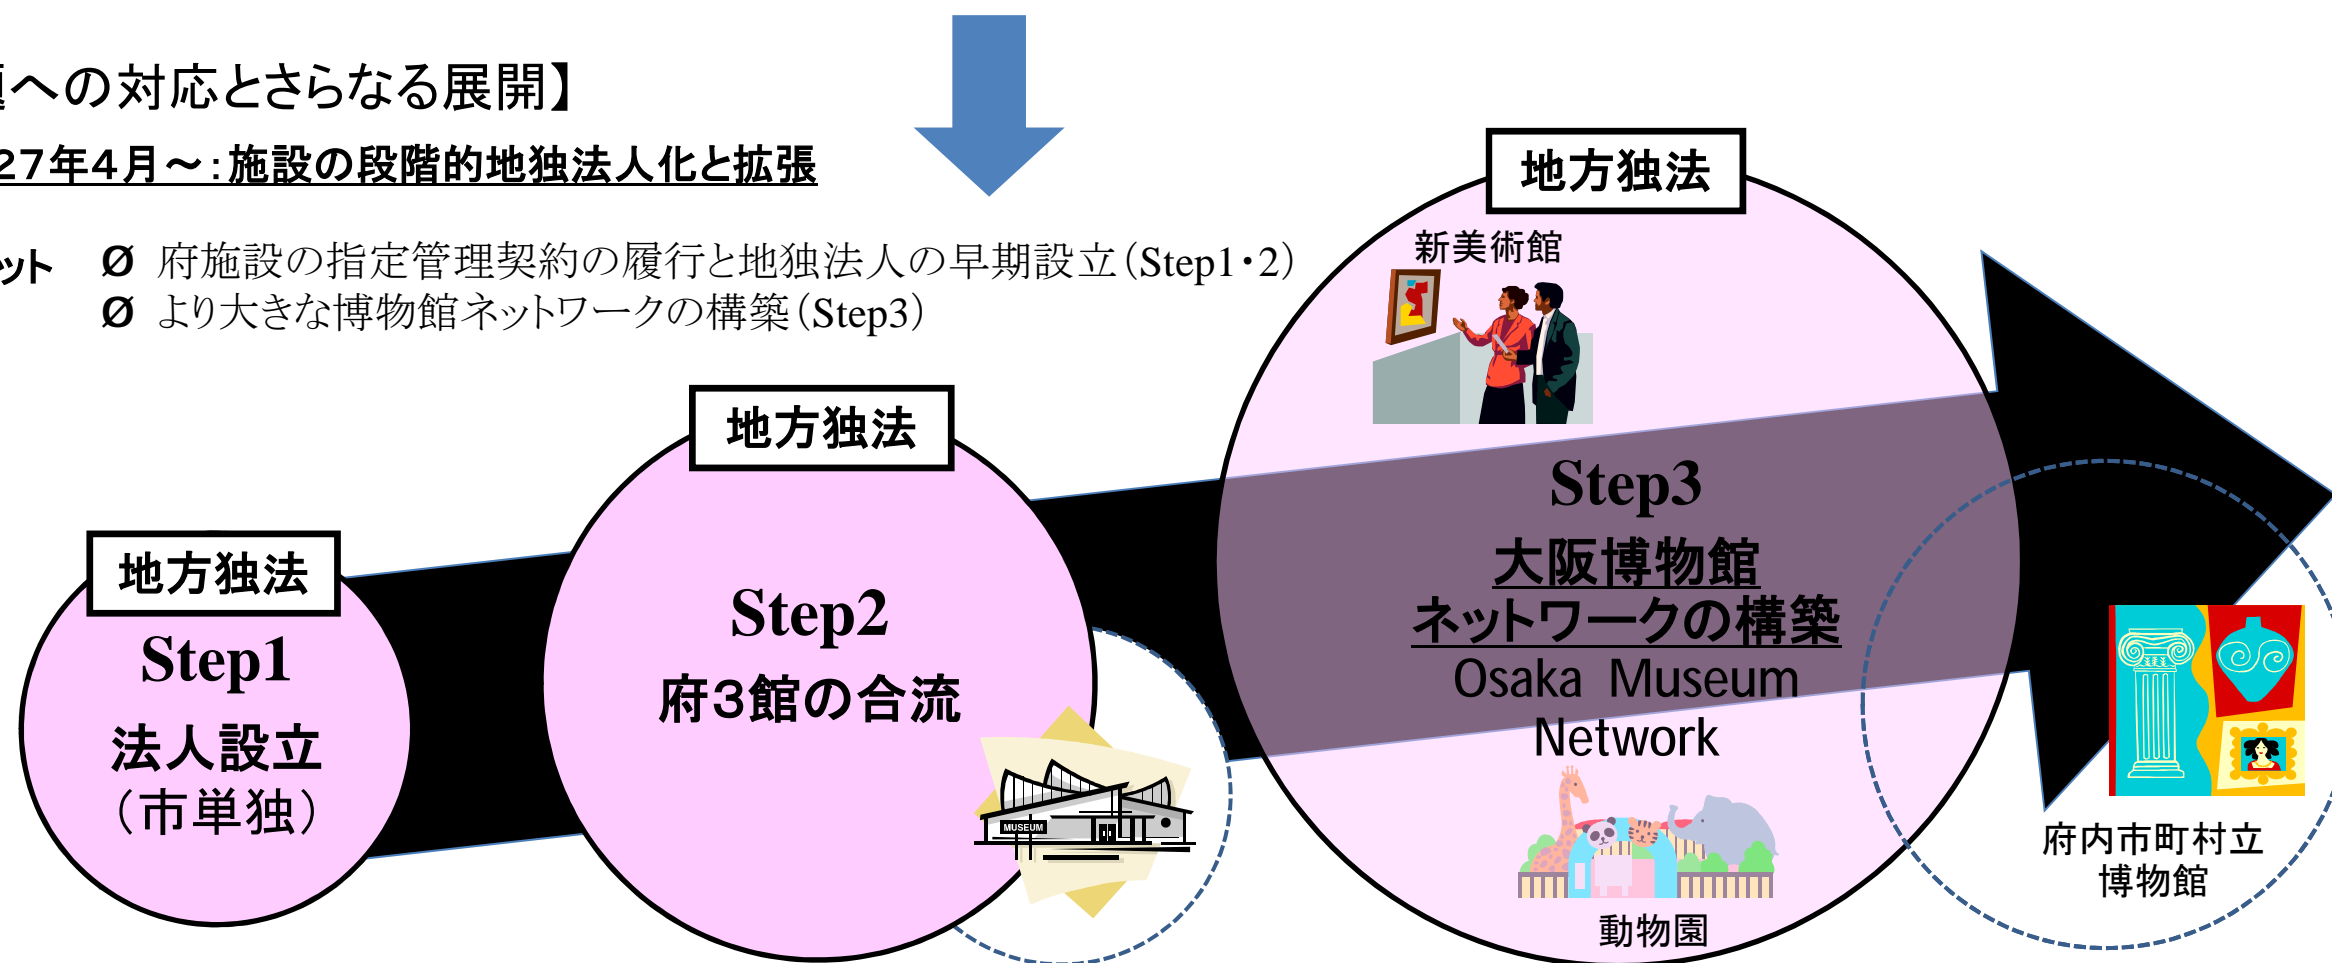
題への対応とさらなる展開】

27年4月～：施設の段階的地独法人化と拡張

ット　Ø　府施設の指定管理契約の履行と地独法人の早期設立（Step1・2）
Ø　より大きな博物館ネットワークの構築（Step3）

地方独法
新美術館

地方独法

地方独法
Step1
法人設立
（市単独）

Step2
府3館の合流

MUSEUM

Step3
大阪博物館
ネットワークの構築
Osaka Museum Network

動物園

府内市町村立
博物館